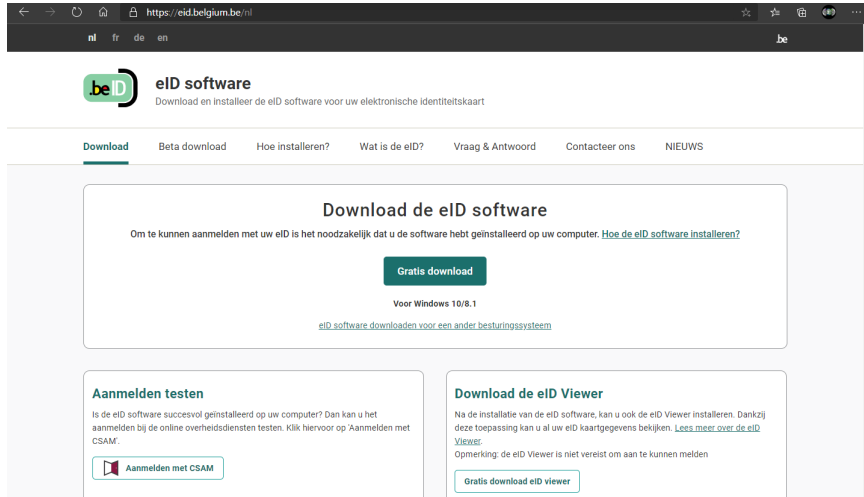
https://eid.belgium.be/nl

nl fr de en

.be

.be ID

eID software

Download en installeer de eID software voor uw elektronische identiteitskaart

Download Beta download Hoe installeren? Wat is de eID? Vraag & Antwoord Contacteer ons NIEUWS

Download de eID software

Om te kunnen aanmelden met uw eID is het noodzakelijk dat u de software hebt geïnstalleerd op uw computer. Hoe de eID software installeren?

Gratis download

Voor Windows 10/8.1

eID software downloaden voor een ander besturingssysteem

Aanmelden testen

Is de eID software succesvol geïnstalleerd op uw computer? Dan kan u het aanmelden bij de online overheidsdiensten testen. Klik hiervoor op 'Aanmelden met CSAM'.

Aanmelden met CSAM

Download de eID Viewer

Na de installatie van de eID software, kan u ook de eID Viewer installeren. Dankzij deze toepassing kan u al uw eID kaartgegevens bekijken. Lees meer over de eID Viewer.

Opmerking: de eID Viewer is niet vereist om aan te kunnen melden

Gratis download eID viewer